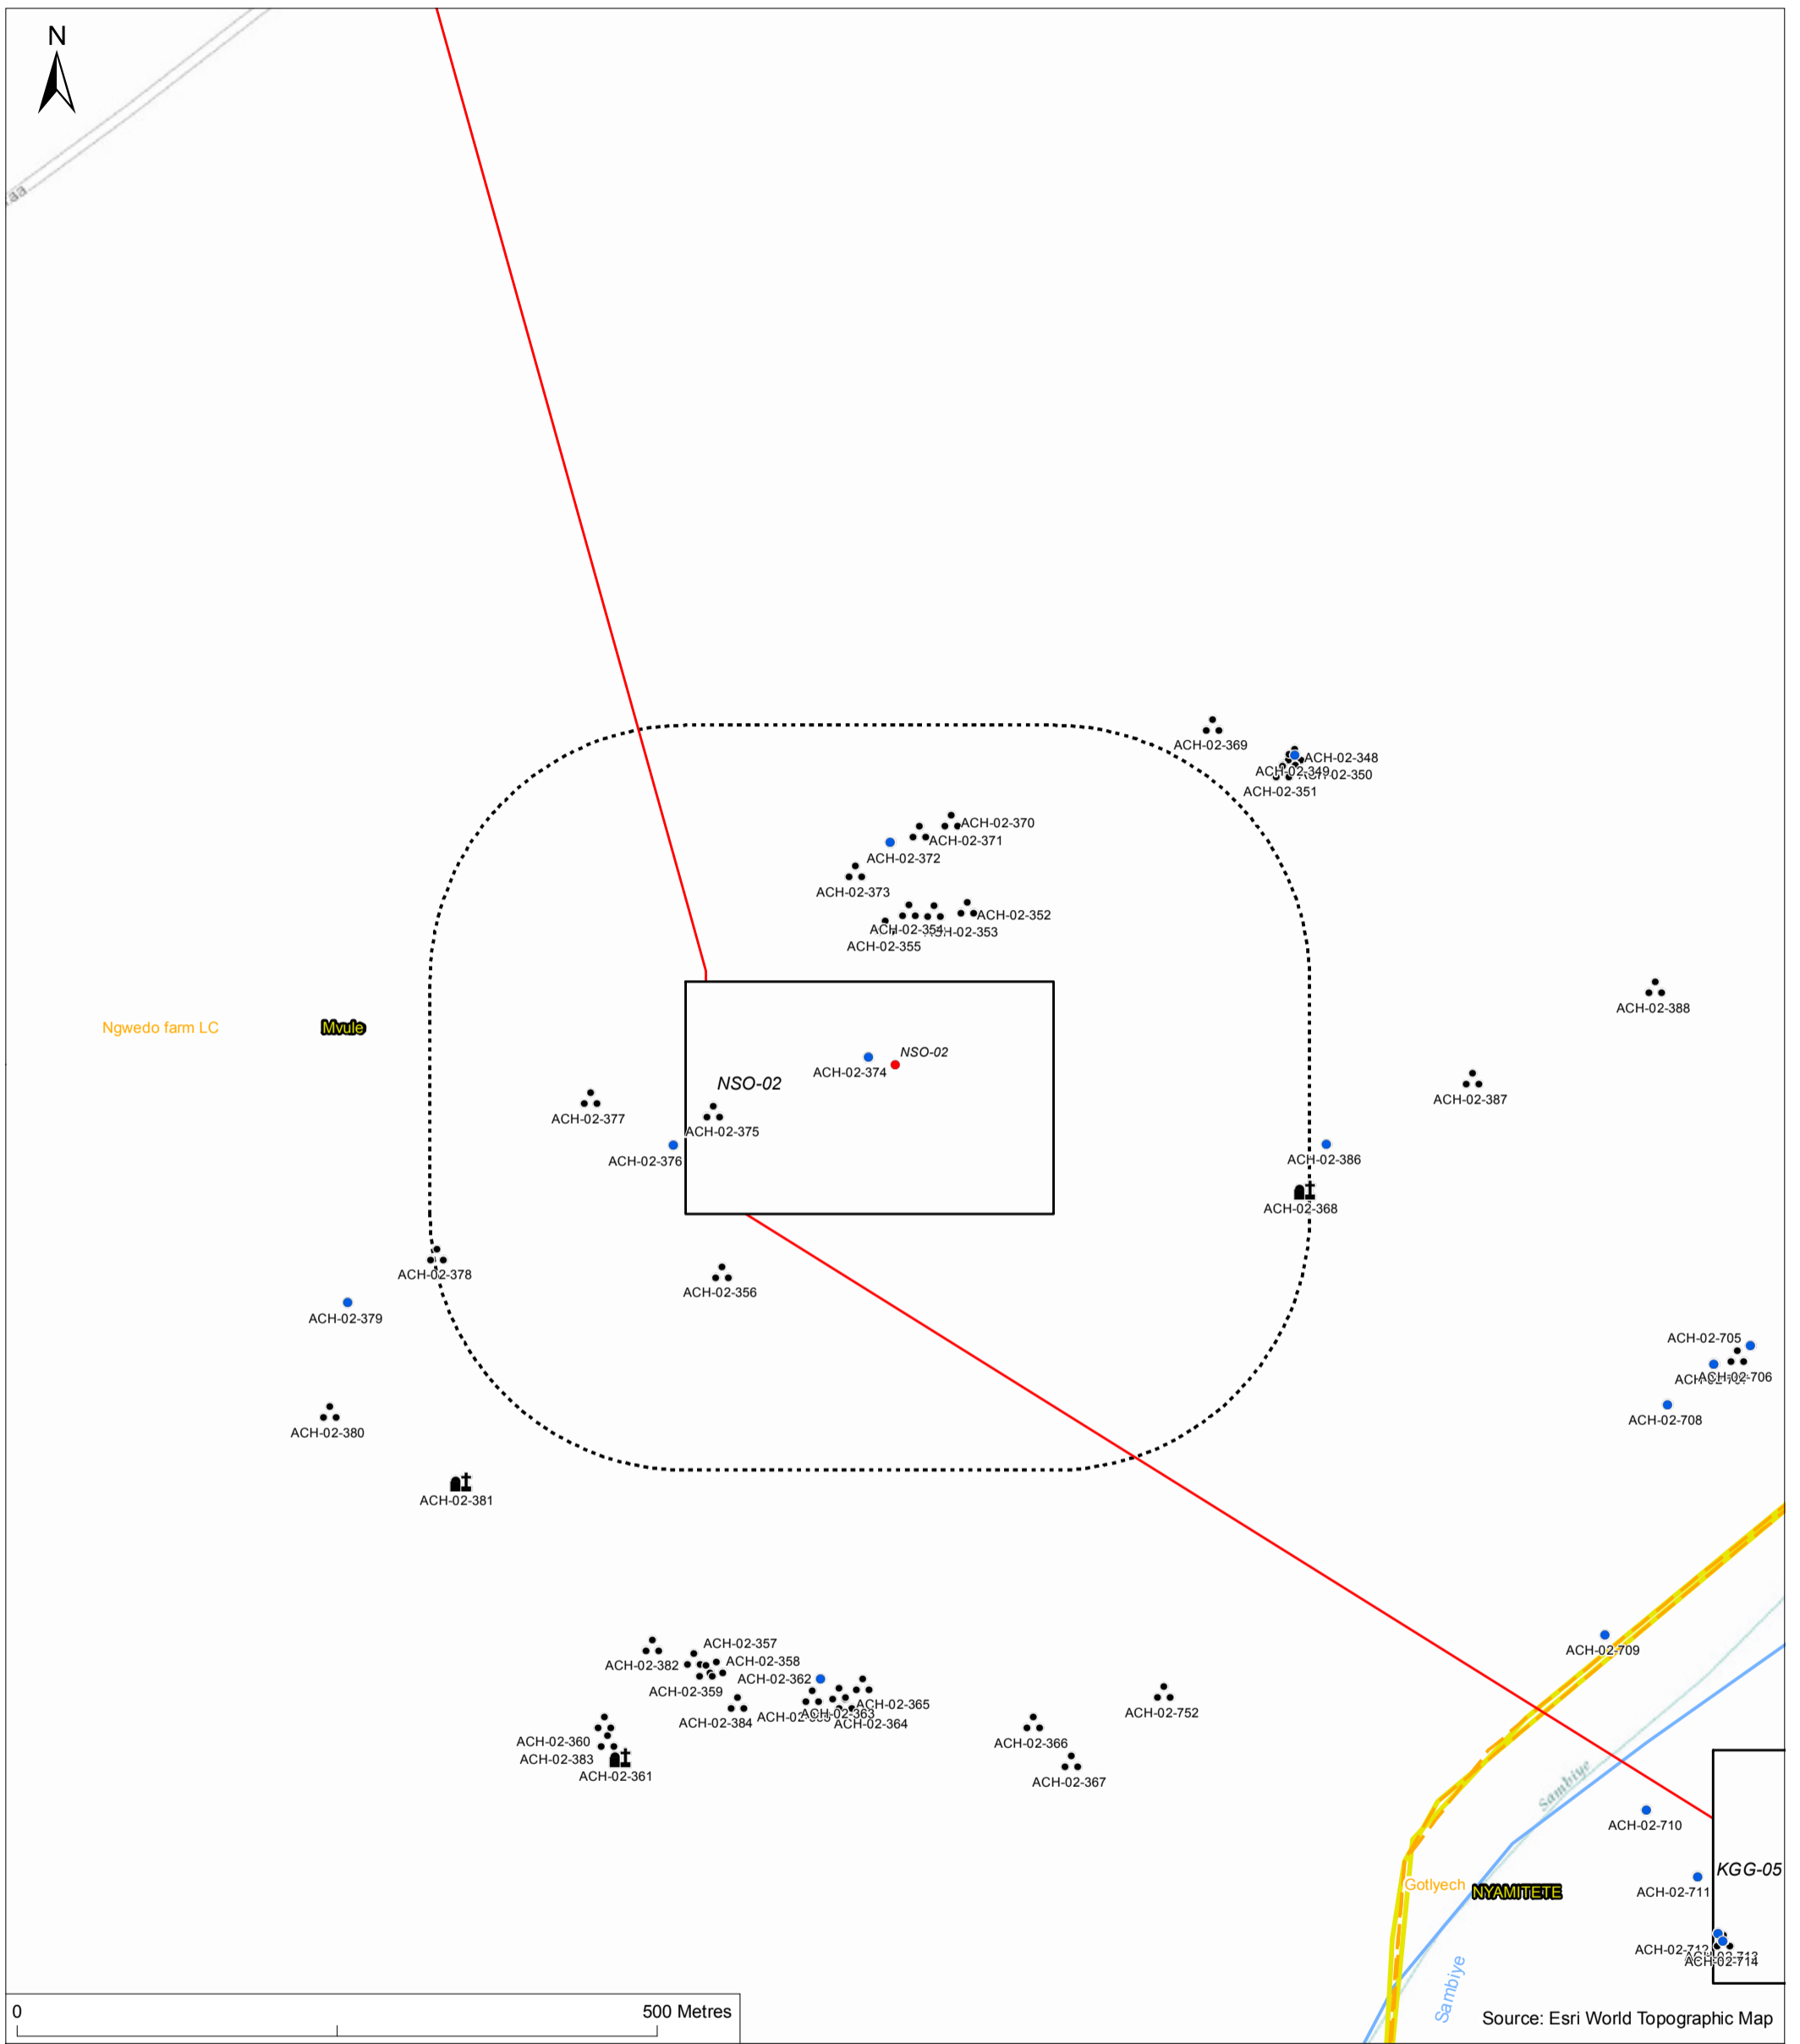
N

ACH-02-369
ACH-02-348
ACH-02-349
ACH-02-350
ACH-02-351
ACH-02-370
ACH-02-371
ACH-02-372
ACH-02-373
ACH-02-352
ACH-02-354
ACH-02-353
ACH-02-355
ACH-02-388
Ngwedo farm LC
Mvule
NSO-02
ACH-02-374
NSO-02
ACH-02-387
ACH-02-377
ACH-02-375
ACH-02-376
ACH-02-386
ACH-02-368
ACH-02-378
ACH-02-356
ACH-02-379
ACH-02-705
ACH-02-706
ACH-02-708
ACH-02-380
ACH-02-381
ACH-02-709
ACH-02-357
ACH-02-382
ACH-02-358
ACH-02-362
ACH-02-359
ACH-02-365
ACH-02-384
ACH-02-363
ACH-02-364
ACH-02-752
ACH-02-366
ACH-02-360
ACH-02-383
ACH-02-361
ACH-02-367
Sambiye
ACH-02-710
KGG-05
Gotlyech
NYAMITETE
ACH-02-711
ACH-02-712
ACH-02-713
ACH-02-714
Sambiye
0
500 Metres
Source: Esri World Topographic Map